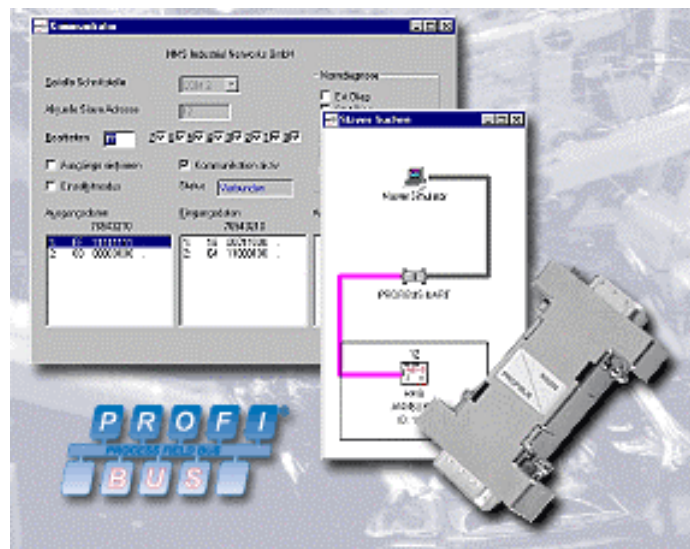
Kommunikation

HMS Industrial Networks GmbH

Serielle Schnittstelle COM 1

Aktuelle Slave Adresse 2

Bearbeiten

Ausgänge invertieren

Kommunikation aktiv

Einzelbitmodus

Status Verbunden

Ausgangsdaten 76543210

Eingangsdaten 76543210

1 10 10101110

2 00 00000000

1 56 00111000

2 64 11000000

Normdiagnose

Ext.Diag

Slaves Suchen

Master Simulator

PROFIBUS UART

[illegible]

ID: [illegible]

PROFIBUS

PROFI

PROCESS FIELD BUS

BUS